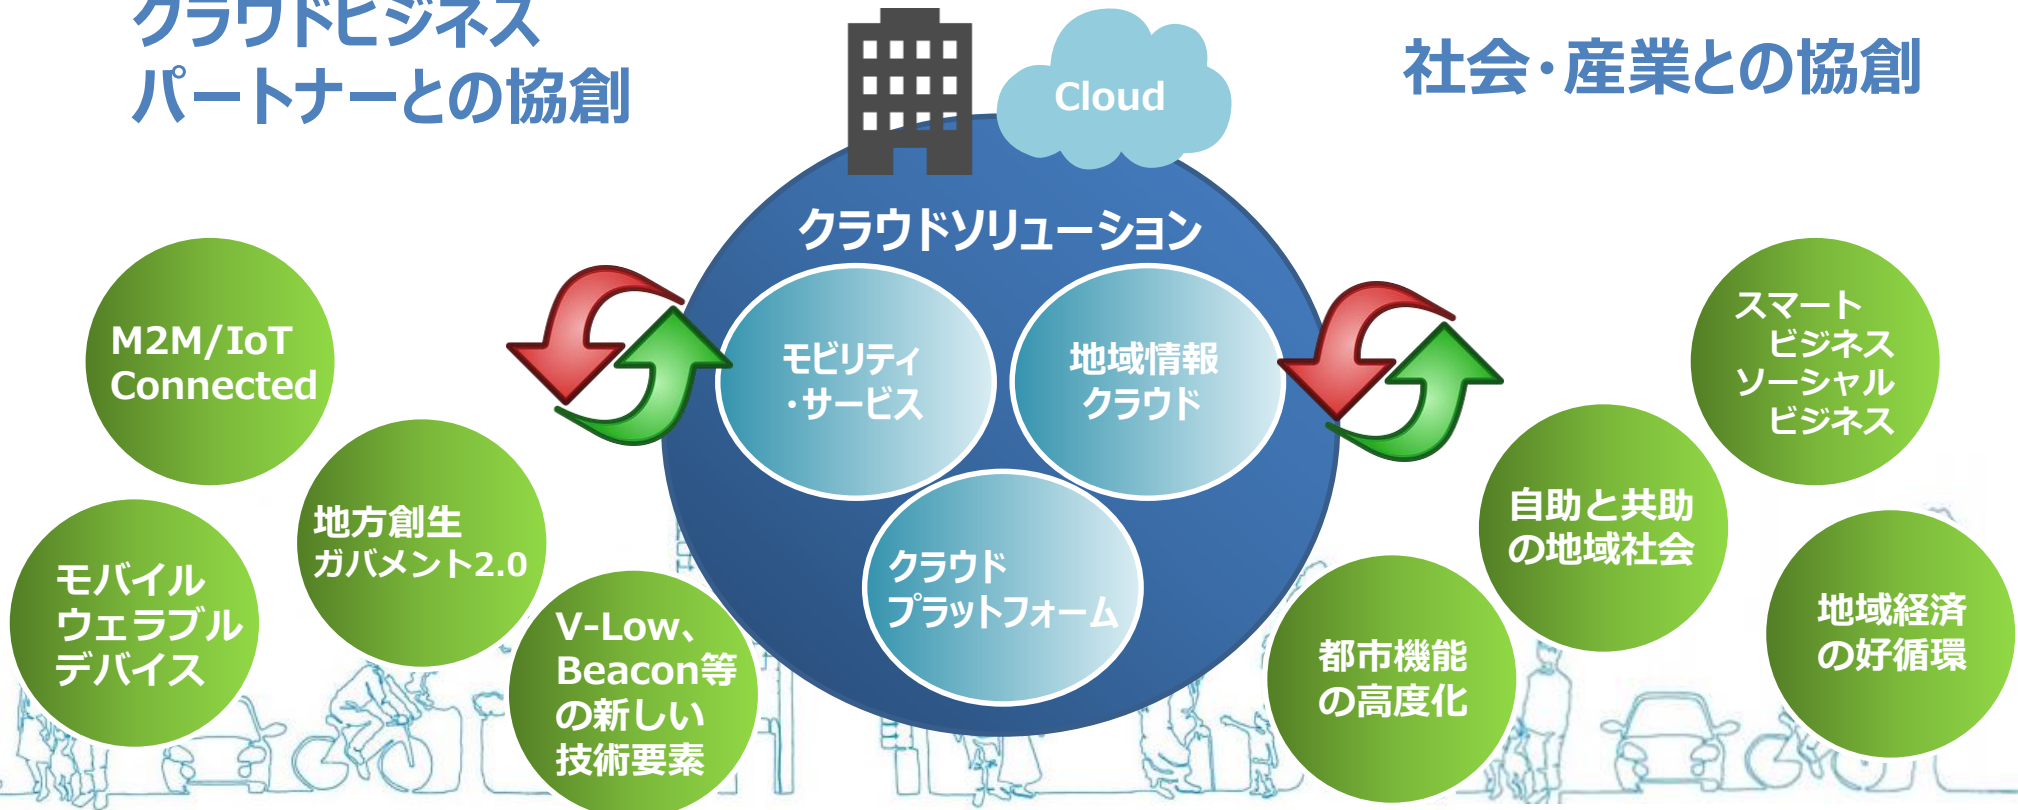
クラウドビジネス
パートナーとの協創

Cloud

社会・産業との協創

クラウドソリューション

モビリティ
・サービス

地域情報
クラウド

クラウド
プラットフォーム

M2M/IoT
Connected

地方創生
ガバメント2.0

モバイル
ウェラブル
デバイス

V-Low、
Beacon等
の新しい
技術要素

スマート
ビジネス
ソーシャル
ビジネス

自助と共助
の地域社会

都市機能
の高度化

地域経済
の好循環